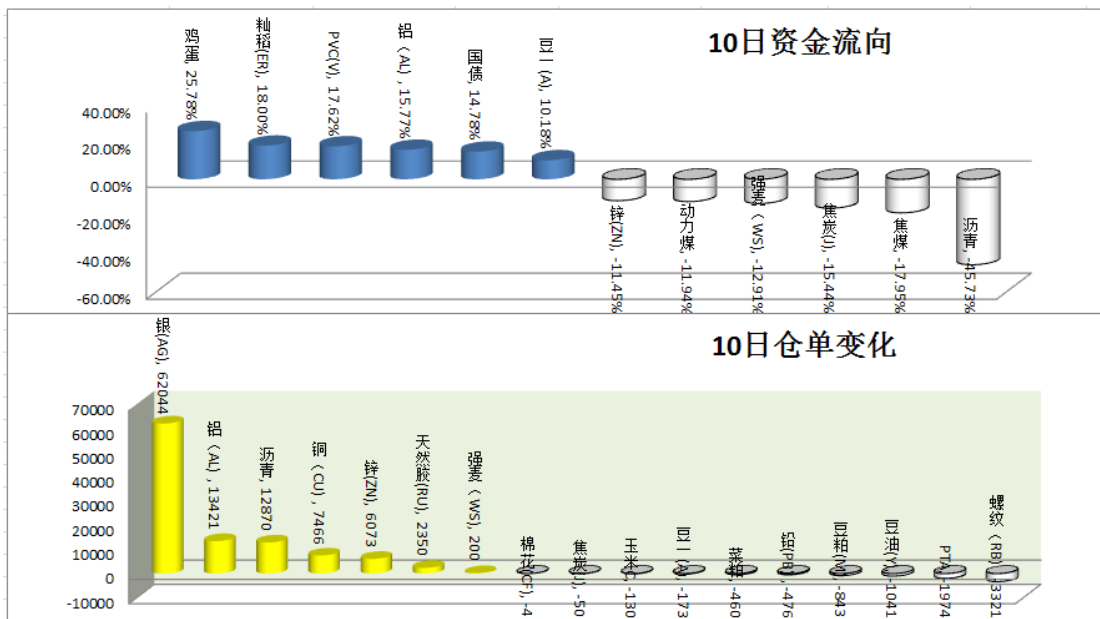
10日资金流向

40.00%
20.00%
0.00%
-20.00%
-40.00%
-60.00%

鸡蛋, 25.78%
籼稻(ER), 18.00%
PVC(V), 17.62%
铝（AL）, 15.77%
国债, 14.78%
豆一(A), 10.18%
锌(ZN), -11.45%
动力煤, -11.94%
强麦（WS）, -12.91%
焦炭(J), -15.44%
焦煤, -17.95%
沥青, -45.73%

10日仓单变化

70000
60000
50000
40000
30000
20000
10000
0
-10000

银(AG), 62044
铝（AL）, 13421
沥青, 12870
铜（CU）, 7466
锌(ZN), 6073
天然橡胶(RU), 2350
强麦（WS）, 200
棉花(CF), -4
焦炭(J), -50
玉米(C), -130
豆一(A), -173
菜粕, -460
铅(PB), -476
豆粕(M), -843
豆油(Y), -1041
PTA, -1974
螺纹（RB）, -3321